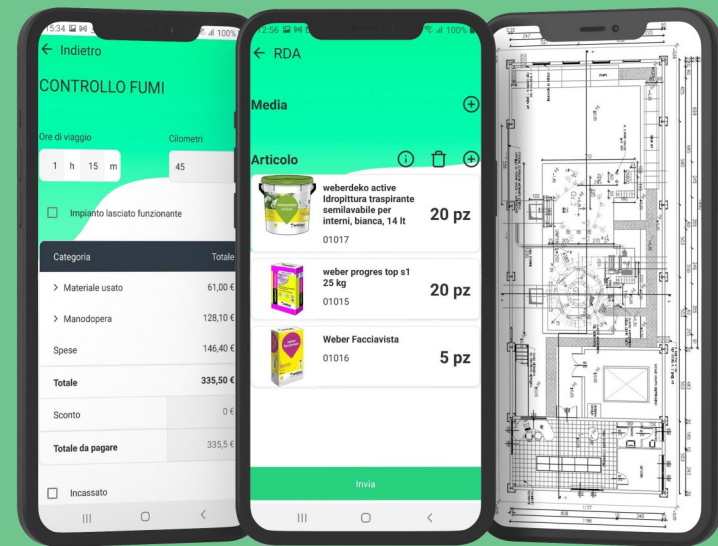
15:34 100%
← Indietro
CONTROLLO FUMI
Ore di viaggio
1 h 15 m
Cilometri
45
Impianto lasciato funzionante

| Categoria | Totale |
|---|---|
| > Materiale usato | 61,00 € |
| > Manodopera | 128,10 € |
| Spese | 146,40 € |
| Totale | 335,50 € |
| Sconto | 0 € |
| Totale da pagare | 335,5 € |

Incassato

12:56 100%
← RDA
Media
Articolo
weberdeko active Idropittura traspirante semilavabile per interni, bianca, 14 lt
01017
20 pz
weber progres top s1 25 kg
01015
20 pz
Weber Facciavista
01016
5 pz
Invia